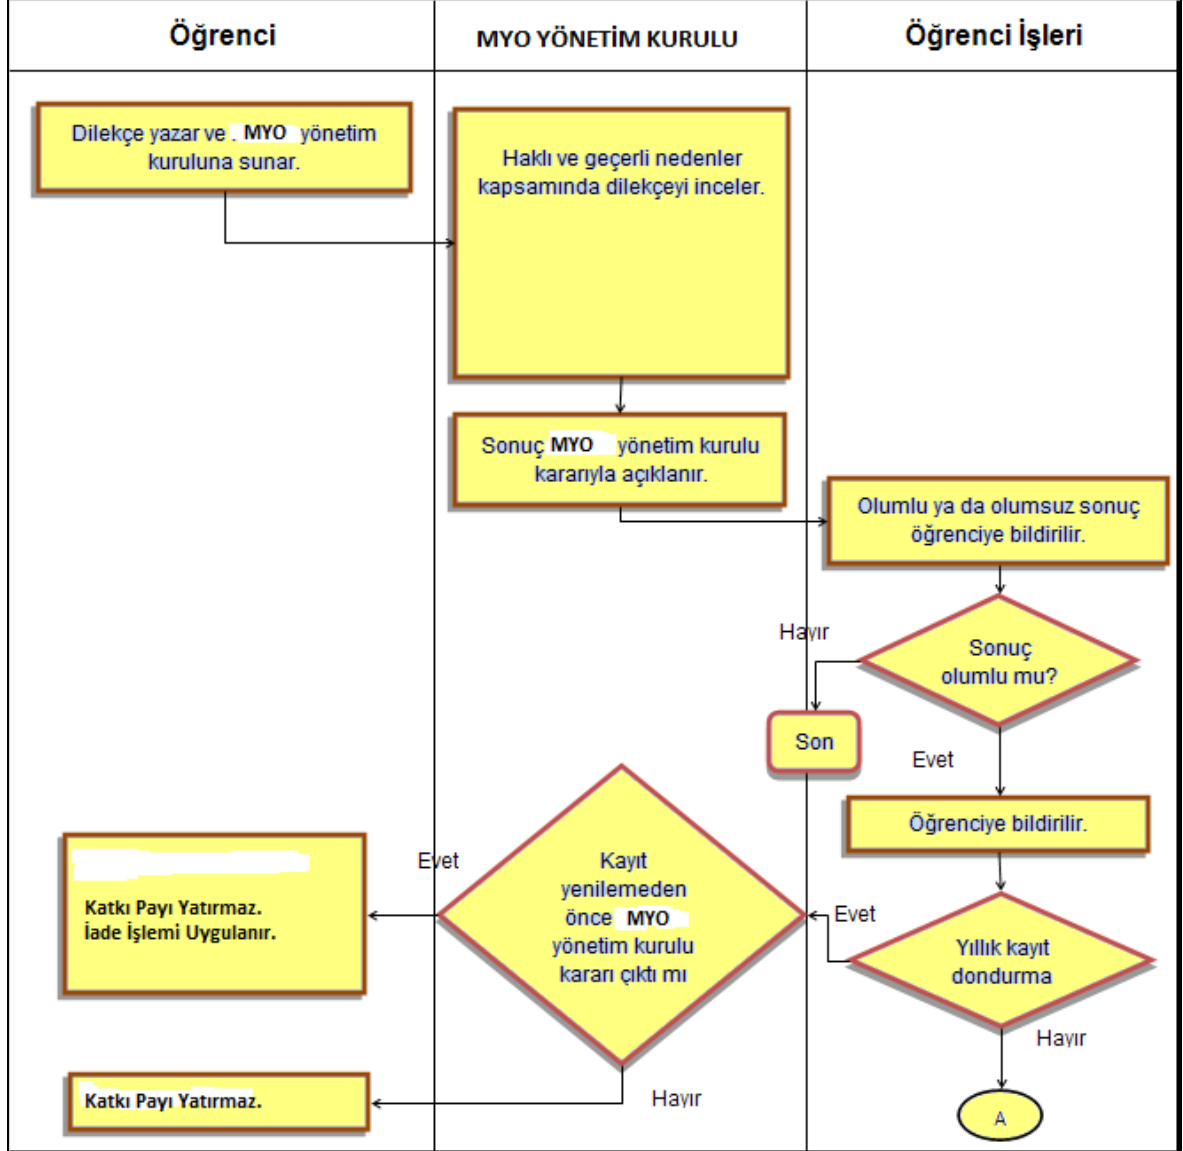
| Öğrenci | MYO YÖNETİM KURULU | Öğrenci İşleri |
|---|---|---|

Dilekçe yazar ve . MYO yönetim kuruluna sunar.

Haklı ve geçerli nedenler kapsamında dilekçeyi inceler.

Sonuç MYO yönetim kurulu kararıyla açıklanır.

Olumlu ya da olumsuz sonuç öğrenciye bildirilir.

Sonuç olumlu mu?

Hayır

Son

Evet

Öğrenciye bildirilir.

Yıllık kayıt dondurma

Evet

Hayır

A

Kayıt yenilemeden önce MYO yönetim kurulu kararı çıktı mı

Evet

Katkı Payı Yatırmaz.
İade İşlemi Uygulanır.

Hayır

Katkı Payı Yatırmaz.